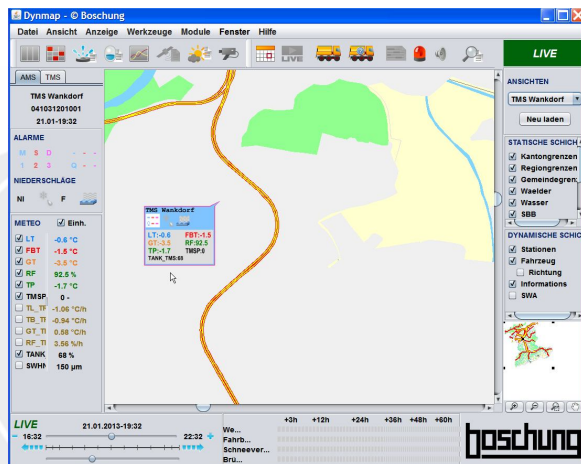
Dynmap - © Boschung

Datei Ansicht Anzeige Werkzeuge Module Fenster Hilfe

LIVE

AMS TMS

TMS Wankdorf
041031201001
21.01-19:32

ALARME

M S D -
1 2 3 Q

NIEDERSCHLÄGE

NI F

METEO Einh.

LT -0.6 °C
FBT -1.5 °C
GT -3.5 °C
RF 92.5 %
TP -1.7 °C
TMSP 0 -
TL_TI -1.06 °C/h
TB_TI -0.94 °C/h
GT_TI 0.58 °C/h
RF_TI 3.56 %/h
TANK 68 %
SWHN 150 µm

TMS Wankdorf
LT:-0.6 FBT:-1.5
GT:-3.5 RF:92.5
TP:-1.7 TMSP:0
TANK_TMS:68

ANSICHTEN
TMS Wankdorf
Neu laden

STATISCHE SCHICH
Kantongrenzen
Regiongrenzen
Gemeindegren.
Waelder
Wasser
SBB

DYNAMISCHE SCHIC
Stationen
Fahrzeug
Richtung
Informations
SWA

LIVE
21.01.2013-19:32
16:32 22:32

+3h +12h +24h +36h +48h +60h
We...
Fahrb...
Schneever...
Brü...

boschung